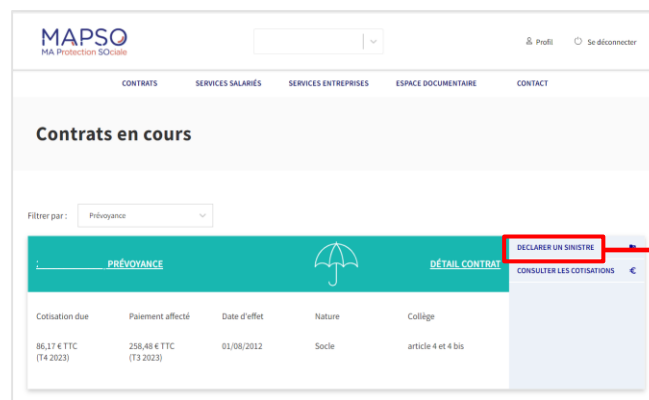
MAPSO
MA Protection SOciale

Profil
Se déconnecter

CONTRATS
SERVICES SALARIÉS
SERVICES ENTREPRISES
ESPACE DOCUMENTAIRE
CONTACT

Contrats en cours

Filtrer par : Prévoyance

: PRÉVOYANCE
DÉTAIL CONTRAT

DECLARER UN SINISTRE
CONSULTER LES COTISATIONS €

| Cotisation due | Paiement affecté | Date d'effet | Nature | Collège |
|---|---|---|---|---|
| 86,17 € TTC (T4 2023) | 258,48 € TTC (T3 2023) | 01/08/2012 | Socle | article 4 et 4 bis |